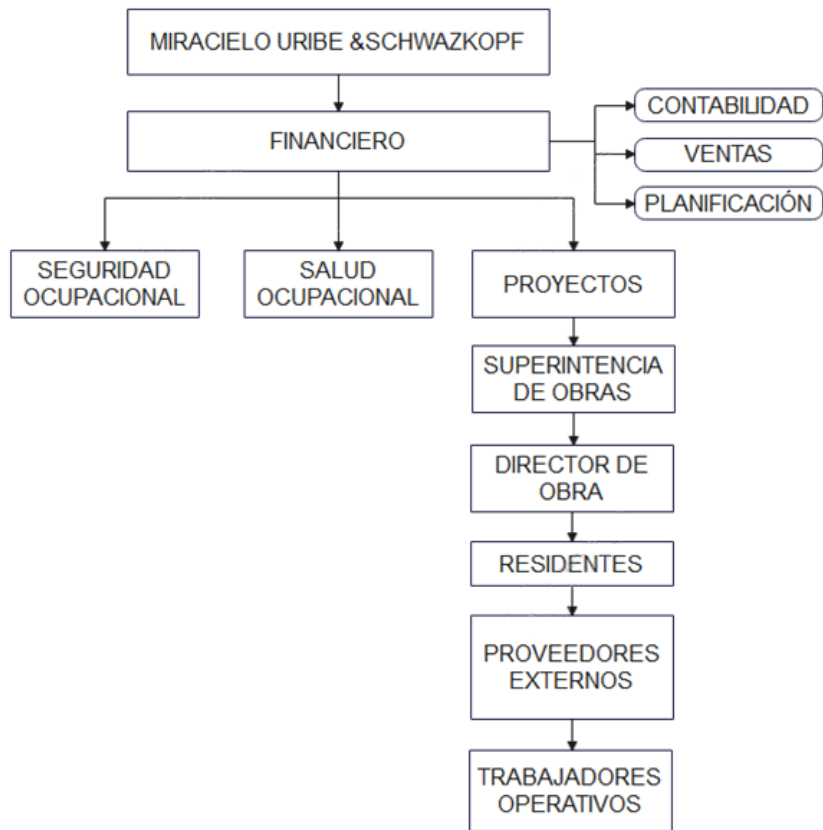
MIRACIELO URIBE &SCHWAZKOPF

FINANCIERO

CONTABILIDAD

VENTAS

PLANIFICACIÓN

SEGURIDAD OCUPACIONAL

SALUD OCUPACIONAL

PROYECTOS

SUPERINTENCIA DE OBRAS

DIRECTOR DE OBRA

RESIDENTES

PROVEEDORES EXTERNOS

TRABAJADORES OPERATIVOS